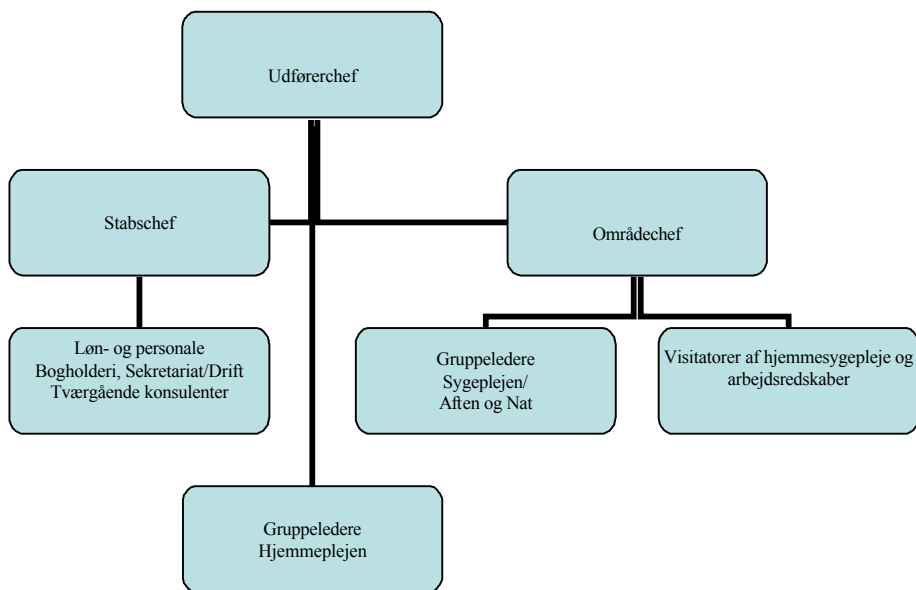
Udførerchef

Stabschef

Områdechef

Løn- og personale
Bogholderi, Sekretariat/Drift
Tværgående konsulenter

Gruppeledere
Sygeplejen/
Aften og Nat

Visitatorer af hjemmesygepleje og arbejdsredskaber

Gruppeledere
Hjemmeplejen